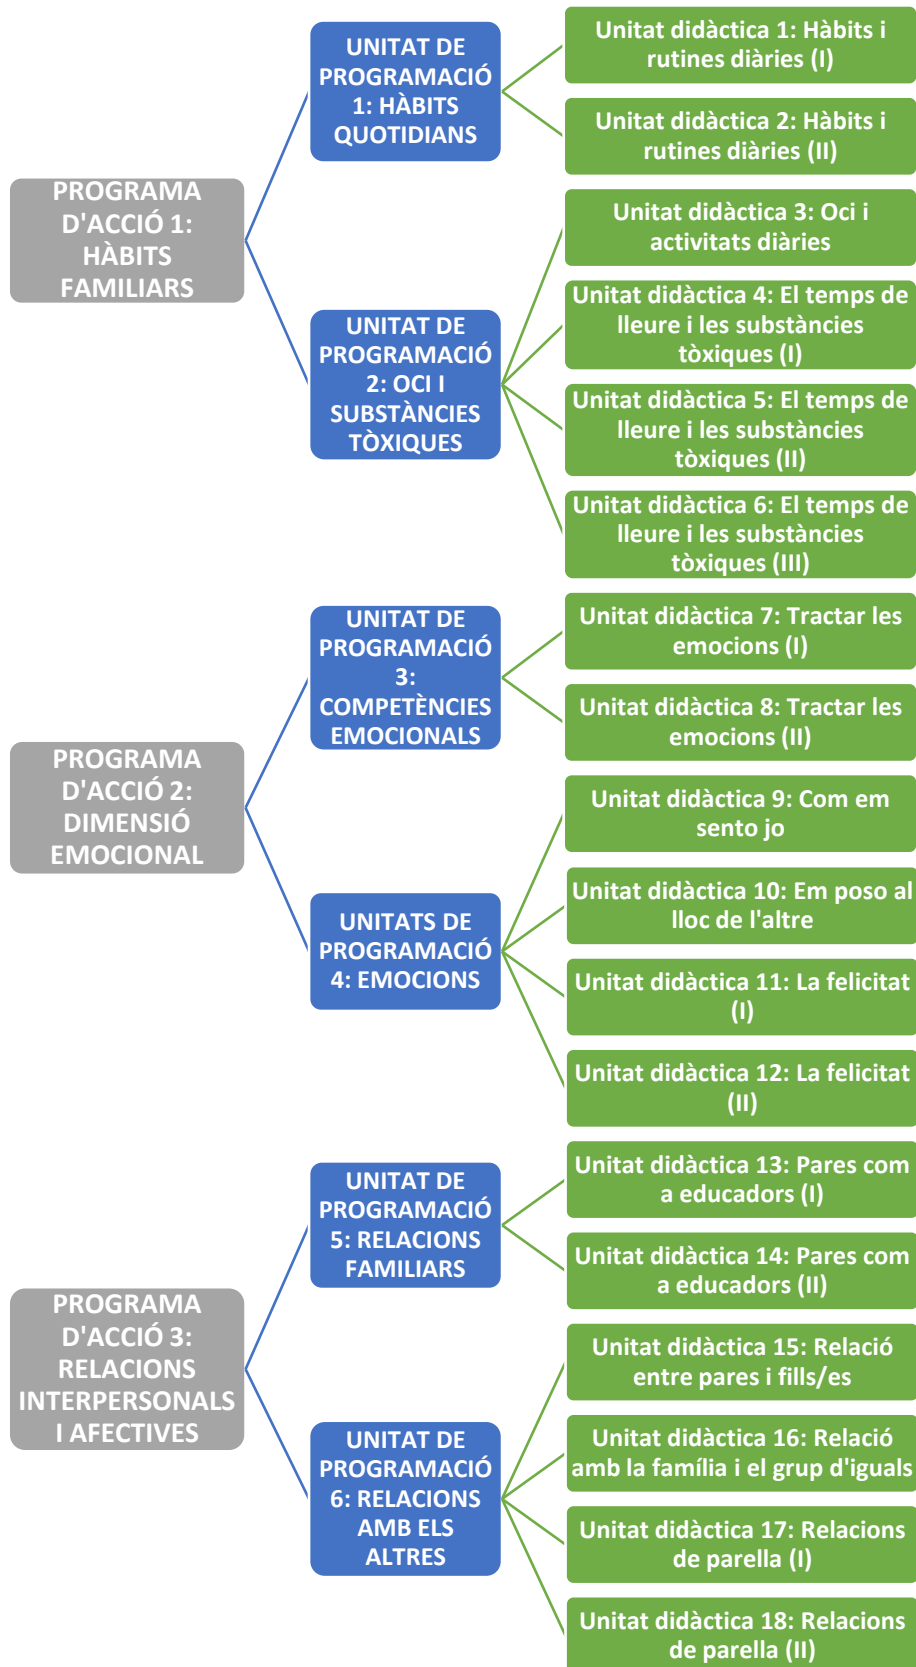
PROGRAMA D'ACCIÓ 1: HÀBITS FAMILIARS

UNITAT DE PROGRAMACIÓ 1: HÀBITS QUOTIDIANS

Unitat didàctica 1: Hàbits i rutines diàries (I)

Unitat didàctica 2: Hàbits i rutines diàries (II)

UNITAT DE PROGRAMACIÓ 2: OCI I SUBSTÀNCIES TÒXIQUES

Unitat didàctica 3: Oci i activitats diàries

Unitat didàctica 4: El temps de lleure i les substàncies tòxiques (I)

Unitat didàctica 5: El temps de lleure i les substàncies tòxiques (II)

Unitat didàctica 6: El temps de lleure i les substàncies tòxiques (III)

PROGRAMA D'ACCIÓ 2: DIMENSIÓ EMOCIONAL

UNITAT DE PROGRAMACIÓ 3: COMPETÈNCIES EMOCIONALS

Unitat didàctica 7: Tractar les emocions (I)

Unitat didàctica 8: Tractar les emocions (II)

UNITATS DE PROGRAMACIÓ 4: EMOCIONS

Unitat didàctica 9: Com em sento jo

Unitat didàctica 10: Em poso al lloc de l'altre

Unitat didàctica 11: La felicitat (I)

Unitat didàctica 12: La felicitat (II)

PROGRAMA D'ACCIÓ 3: RELACIONS INTERPERSONALS I AFECTIVES

UNITAT DE PROGRAMACIÓ 5: RELACIONS FAMILIARS

Unitat didàctica 13: Pares com a educadors (I)

Unitat didàctica 14: Pares com a educadors (II)

UNITAT DE PROGRAMACIÓ 6: RELACIONS AMB ELS ALTRES

Unitat didàctica 15: Relació entre pares i fills/es

Unitat didàctica 16: Relació amb la família i el grup d'iguals

Unitat didàctica 17: Relacions de parella (I)

Unitat didàctica 18: Relacions de parella (II)